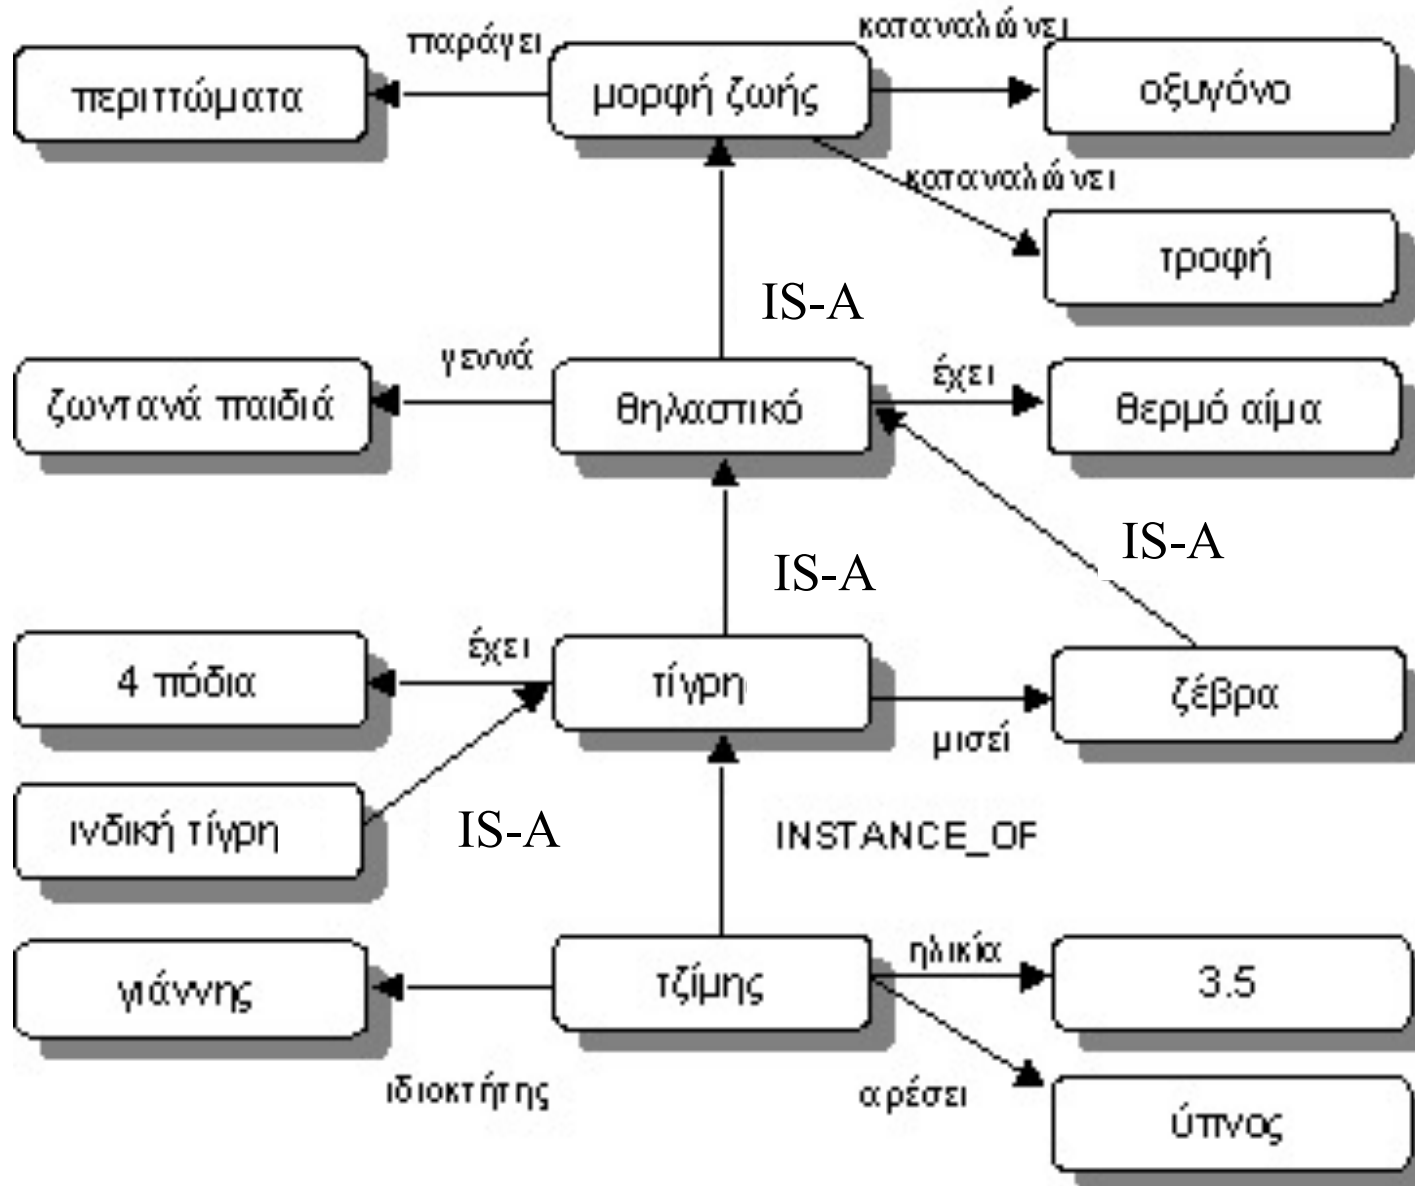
περιττώματα

παράγει

μορφή ζωής

καταναλώνει

οξυγόνο

καταναλώνει

τροφή

IS-A

ζωντανά παιδιά

γεννά

θηλαστικό

έχει

θερμό αίμα

IS-A

IS-A

4 πόδια

έχει

τίγρη

ζέβρα

μισεί

ινδική τίγρη

IS-A

INSTANCE_OF

γιάννης

τζίμης

ηλικία

3.5

ιδιοκτήτης

αρέσει

ύπνος